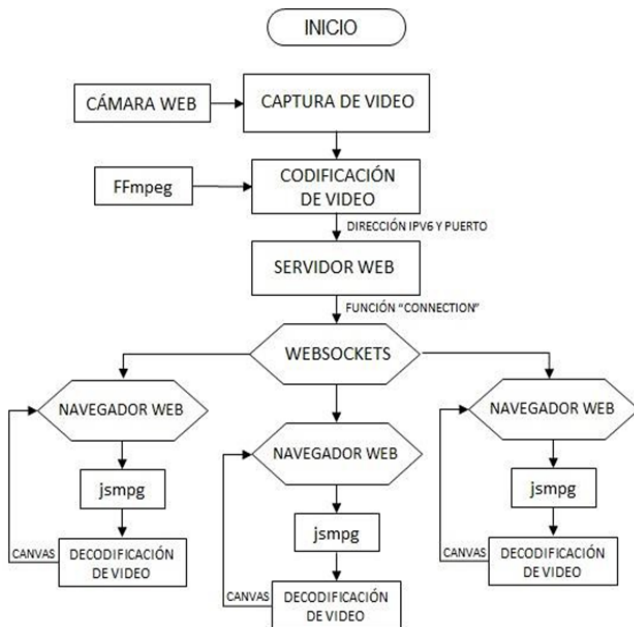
INICIO

CÁMARA WEB

CAPTURA DE VIDEO

FFmpeg

CODIFICACIÓN DE VIDEO

DIRECCIÓN IPV6 Y PUERTO

SERVIDOR WEB

FUNCIÓN "CONNECTION"

WEBSOCKETS

NAVEGADOR WEB

jsmpg

CANVAS

DECODIFICACIÓN DE VIDEO

NAVEGADOR WEB

jsmpg

CANVAS

DECODIFICACIÓN DE VIDEO

NAVEGADOR WEB

jsmpg

CANVAS

DECODIFICACIÓN DE VIDEO